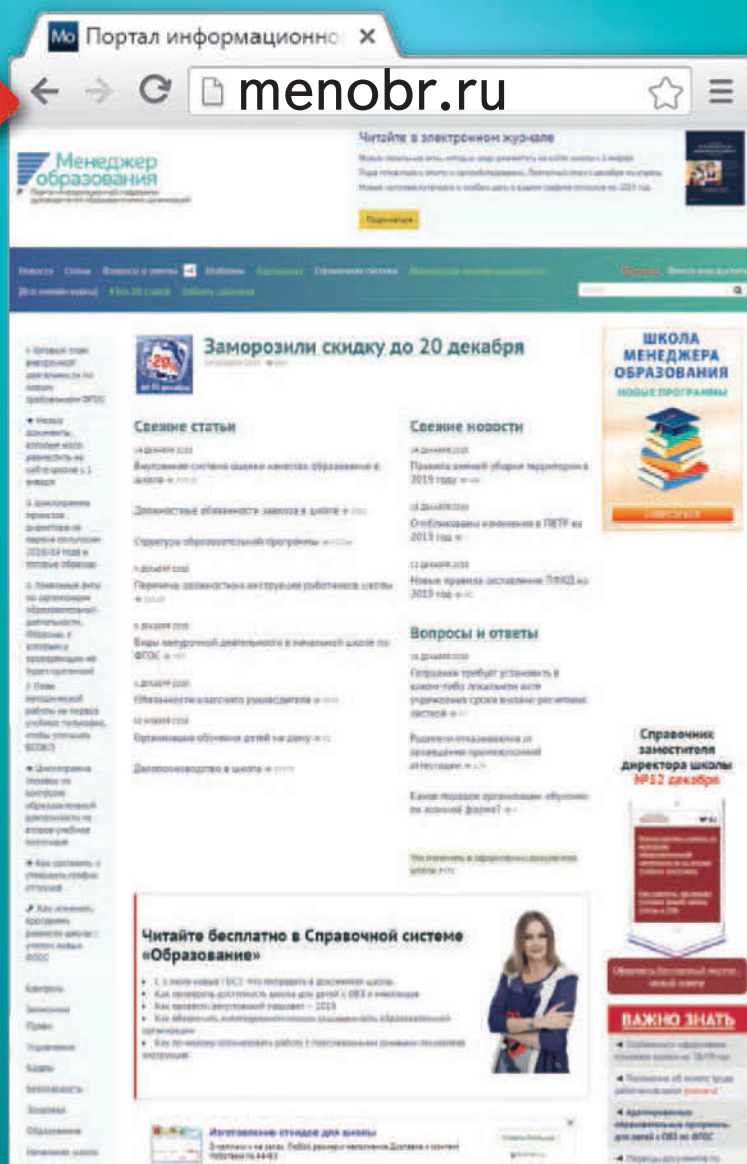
Mo Портал информационно ×

menobr.ru

Менеджер образования

Читайте в электронном журнале

Подписаться

Заморозили скидку до 20 декабря

-20%

Свежие статьи

Внутренняя система оценки качества образования в школе

Должностные обязанности завхоза в школе

Структура образовательной программы

Перечень должностных инструкций работников школы

Виды внеурочной деятельности в начальной школе по ФГОС

Обязанности классного руководителя

Организация обучения детей на дому

Делопроизводство в школе

Свежие новости

Правила зимней уборки территории в 2019 году

Опубликованы изменения в ПДТР на 2019 год

Новые правила составления ПФХД на 2019 год

Вопросы и ответы

ШКОЛА МЕНЕДЖЕРА ОБРАЗОВАНИЯ

НОВЫЕ ПРОГРАММЫ

Справочник заместителя директора школы №12 декабрь

Читайте бесплатно в Справочной системе «Образование»

ВАЖНО ЗНАТЬ

Изготовление стендов для школы

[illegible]